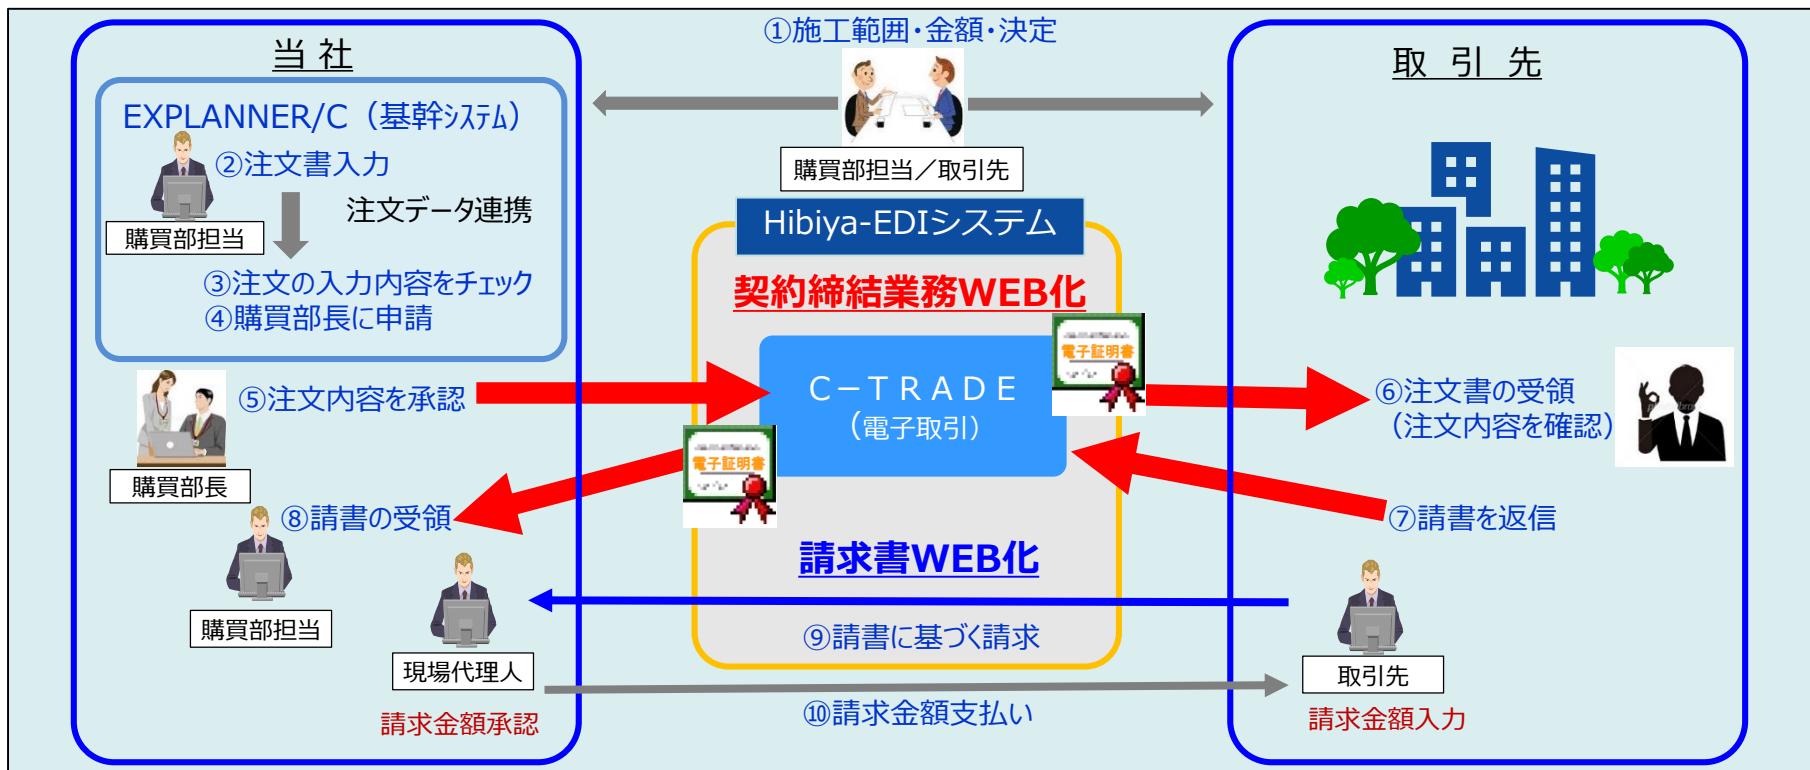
当 社

EXPLANNER/C（基幹ｼｽﾃﾑ）

②注文書入力

購買部担当

注文データ連携

③注文の入力内容をチェック
④購買部長に申請

⑤注文内容を承認

購買部長

⑧請書の受領

購買部担当

現場代理人

請求金額承認

①施工範囲・金額・決定

購買部担当／取引先

Hibiya-EDIシステム

契約締結業務WEB化

電子証明書

C－TRADE
（電子取引）

電子証明書

請求書WEB化

⑨請書に基づく請求

⑩請求金額支払い

取 引 先

⑥注文書の受領
（注文内容を確認）

⑦請書を返信

取引先

請求金額入力